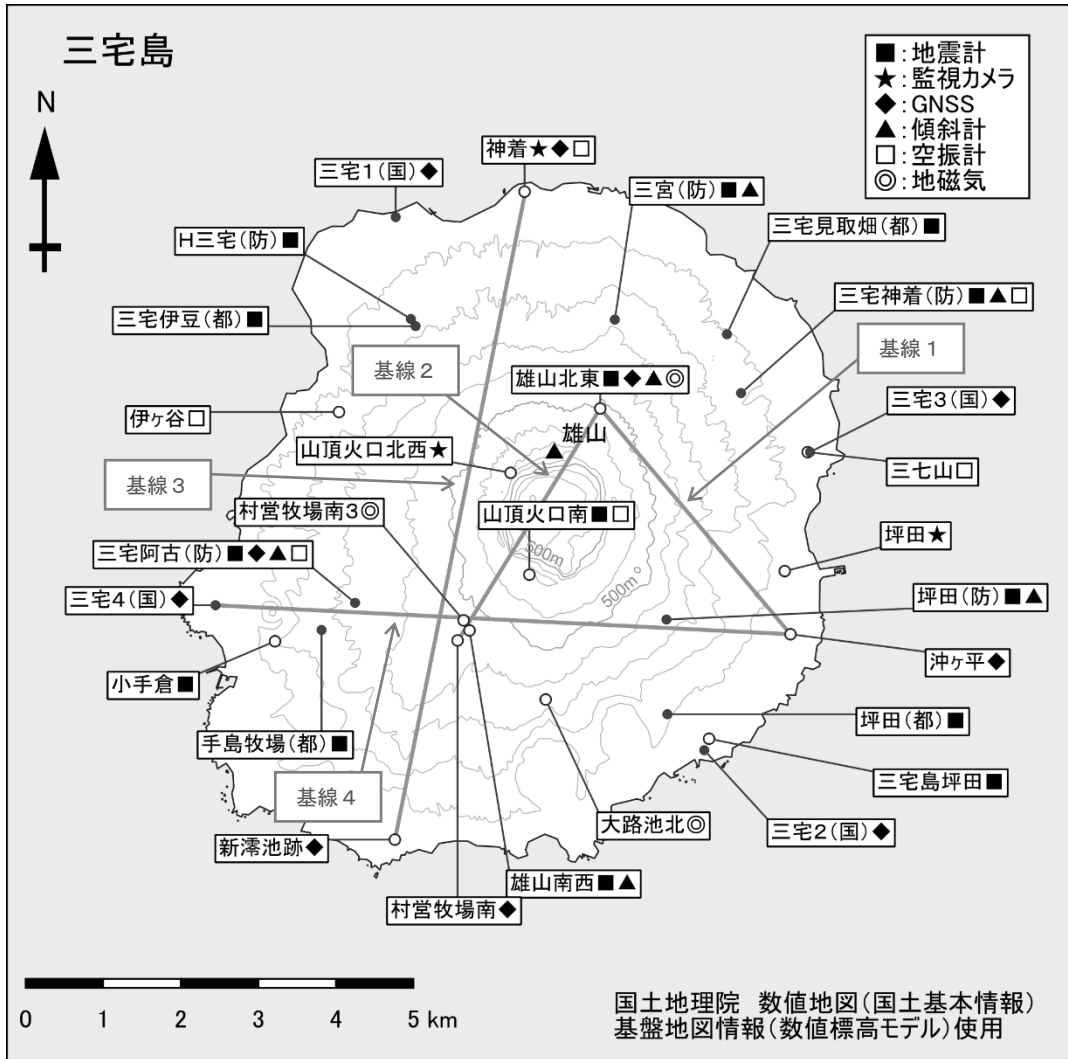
三宅島

N

■:地震計
★:監視カメラ
◆:GNSS
▲:傾斜計
□:空振計
◎:地磁気

神着★◆□
三宅1(国)◆
三宮(防)■▲
H三宅(防)■
三宅見取畑(都)■
三宅神着(防)■▲□
三宅伊豆(都)■
基線1
基線2
雄山北東■◆▲◎
三宅3(国)◆
伊ヶ谷□
雄山
山頂火口北西★
三七山□
基線3
山頂火口南■□
村営牧場南3◎
坪田★
三宅阿古(防)■◆▲□
800m
500m
三宅4(国)◆
坪田(防)■▲
沖ヶ平◆
小手倉■
坪田(都)■
手島牧場(都)■
三宅島坪田■
基線4
大路池北◎
三宅2(国)◆
新澪池跡◆
雄山南西■▲
村営牧場南◆

0 1 2 3 4 5 km

国土地理院 数値地図(国土基本情報)
基盤地図情報(数値標高モデル)使用